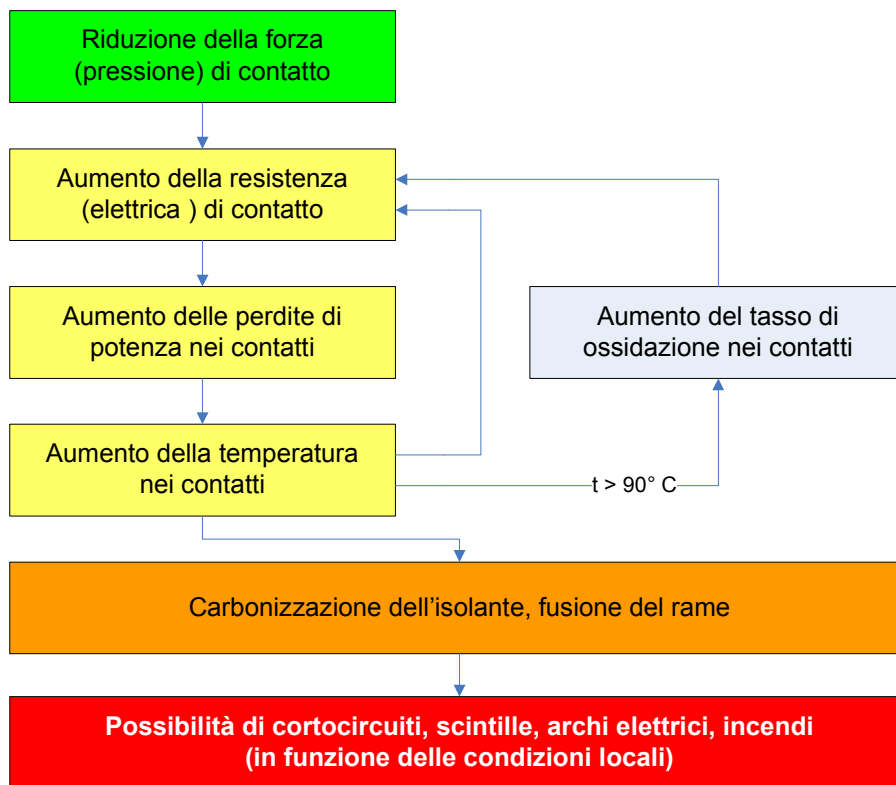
Riduzione della forza (pressione) di contatto

Aumento della resistenza (elettrica ) di contatto

Aumento delle perdite di potenza nei contatti

Aumento del tasso di ossidazione nei contatti

Aumento della temperatura nei contatti

t > 90° C

Carbonizzazione dell'isolante, fusione del rame

Possibilità di cortocircuiti, scintille, archi elettrici, incendi (in funzione delle condizioni locali)